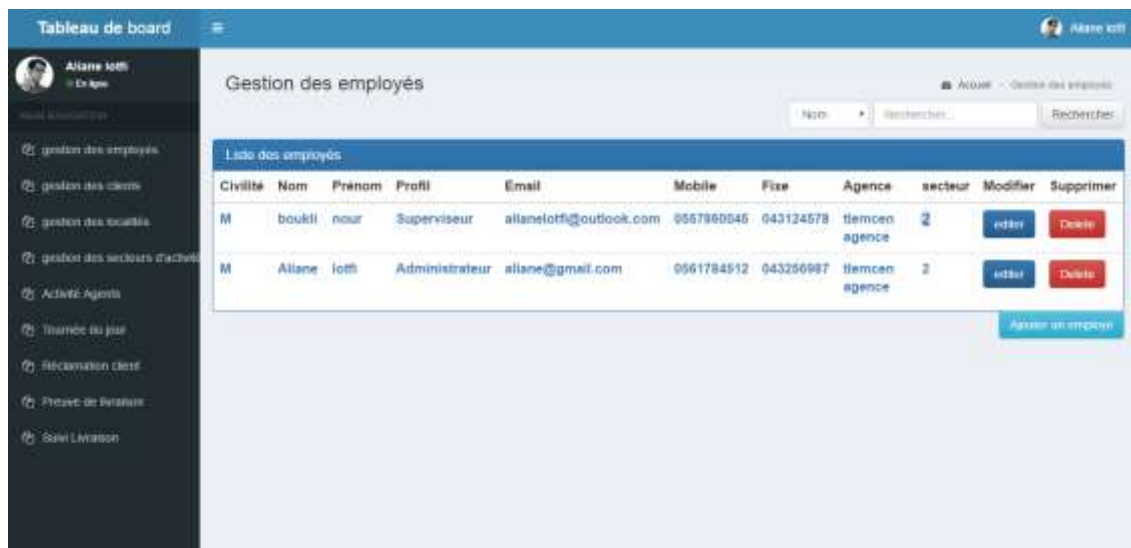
Tableau de board

Aliane lotfi

Aliane lotfi
En ligne

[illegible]

gestion des employés
gestion des clients
gestion des localités
gestion des secteurs d'achats
Activité Agents
Tournée du jour
Réclamation client
Preuve de livraison
Suivi Livraison

Gestion des employés

Accueil › Gestion des employés

Nom
Rechercher...
Rechercher

Liste des employés

| Civilité | Nom | Prénom | Profil | Email | Mobile | Fixe | Agence | secteur | Modifier | Supprimer |
|---|---|---|---|---|---|---|---|---|---|---|
| M | boukli | nour | Superviseur | alianelotfi@outlook.com | 0557860045 | 043124578 | tlemcen agence | 2 | editer | Delete |
| M | Aliane | lotfi | Administrateur | aliane@gmail.com | 0561784512 | 043256987 | tlemcen agence | 2 | editer | Delete |

Ajouter un employé